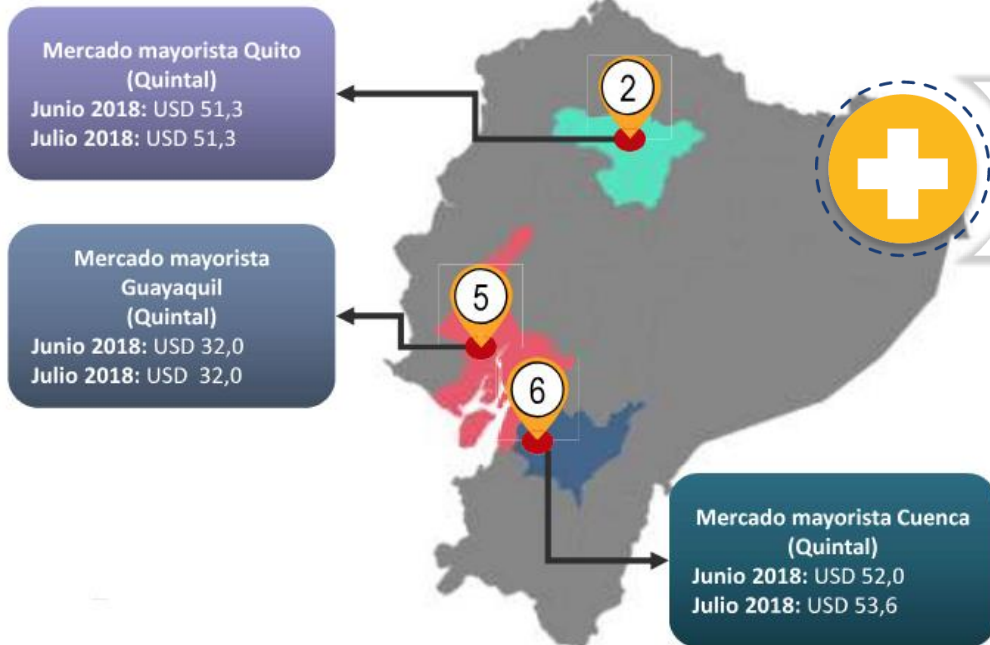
Mercado mayorista Quito
(Quintal)
**Junio 2018:** USD 51,3
**Julio 2018:** USD 51,3

2

Mercado mayorista Guayaquil
(Quintal)
**Junio 2018:** USD 32,0
**Julio 2018:** USD 32,0

5

6

Mercado mayorista Cuenca
(Quintal)
**Junio 2018:** USD 52,0
**Julio 2018:** USD 53,6